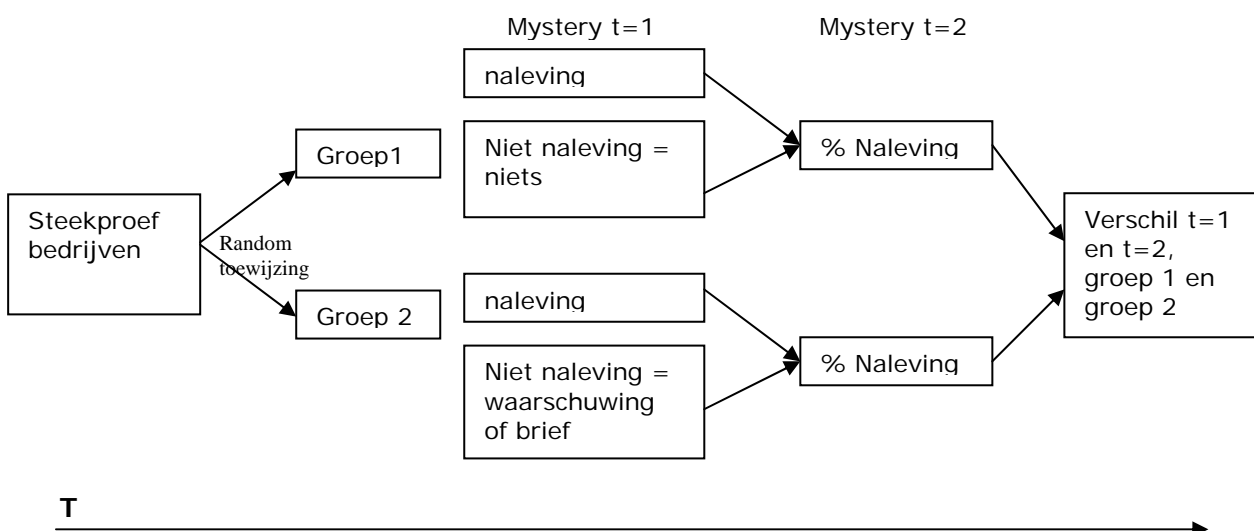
Mystery t=1

Mystery t=2

Steekproef bedrijven

Random toewijzing

Groep1

Groep 2

naleving

Niet naleving = niets

naleving

Niet naleving = waarschuwing of brief

% Naleving

% Naleving

Verschil t=1 en t=2, groep 1 en groep 2

T